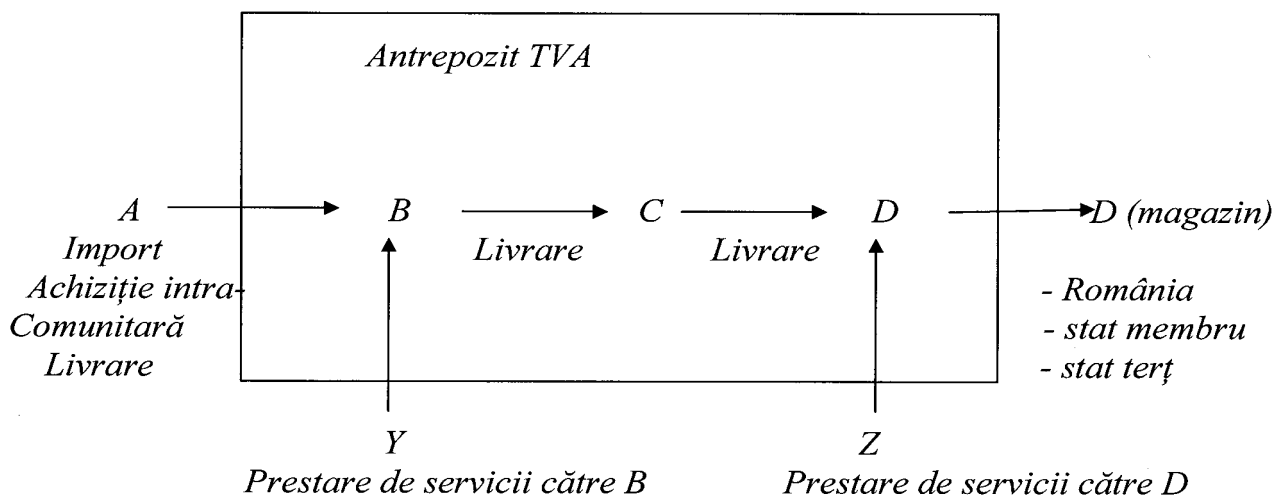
Antrepozit TVA

A
Import
Achiziție intra-
Comunitară
Livrare

B

Livrare

C

Livrare

D

D (magazin)

- România
- stat membru
- stat terț

Y
Prestare de servicii către B

Z
Prestare de servicii către D